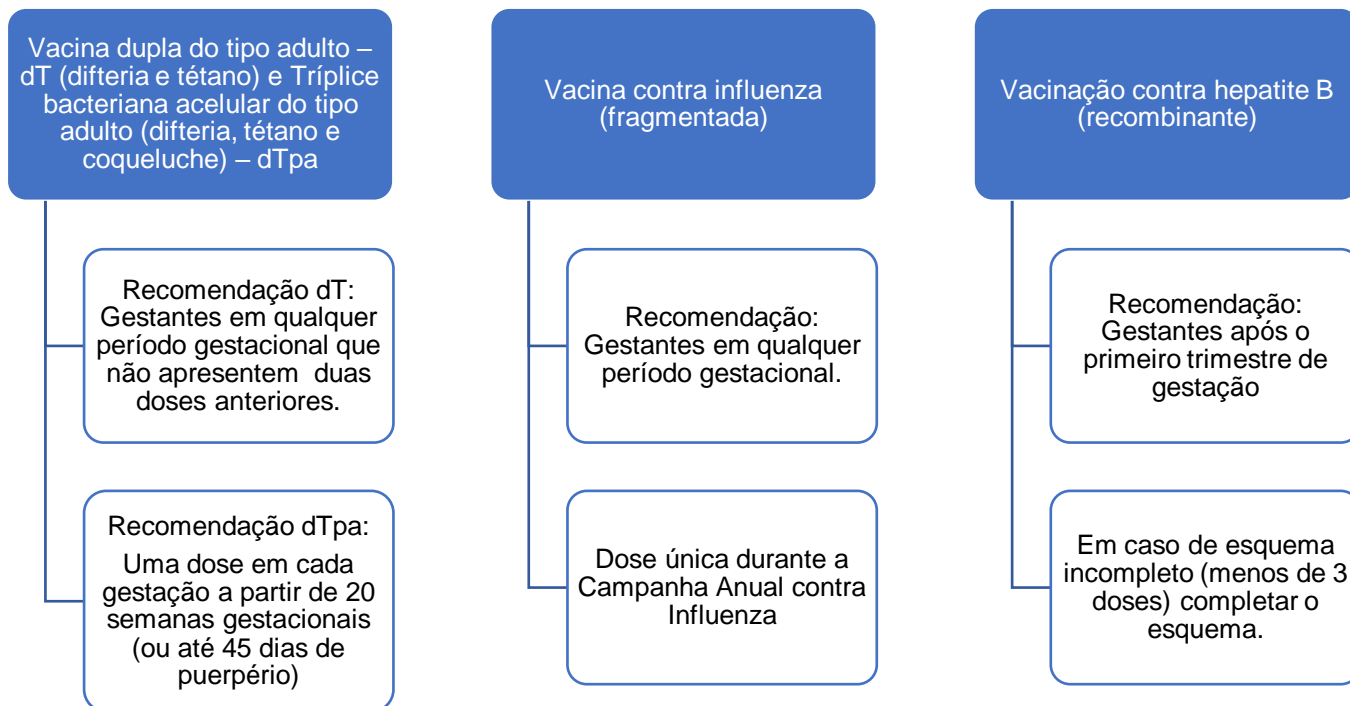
Vacina dupla do tipo adulto – dT (difteria e tétano) e Tríplice bacteriana acelular do tipo adulto (difteria, tétano e coqueluche) – dTpa

Recomendação dT: Gestantes em qualquer período gestacional que não apresentem duas doses anteriores.

Recomendação dTpa:
Uma dose em cada gestação a partir de 20 semanas gestacionais (ou até 45 dias de puerpério)

Vacina contra influenza (fragmentada)

Recomendação: Gestantes em qualquer período gestacional.

Dose única durante a Campanha Anual contra Influenza

Vacinação contra hepatite B (recombinante)

Recomendação: Gestantes após o primeiro trimestre de gestação

Em caso de esquema incompleto (menos de 3 doses) completar o esquema.